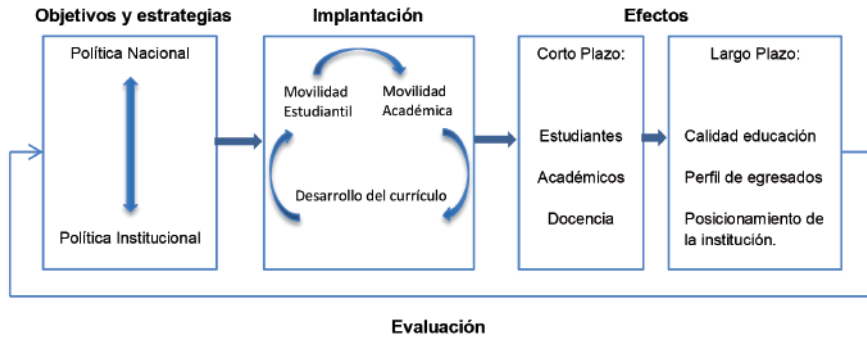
Objetivos y estrategias

Política Nacional

Política Institucional

Implantación

Movilidad Estudiantil

Movilidad Académica

Desarrollo del currículo

Efectos

Corto Plazo:

Estudiantes

Académicos

Docencia

Largo Plazo:

Calidad educación

Perfil de egresados

Posicionamiento de la institución.

Evaluación